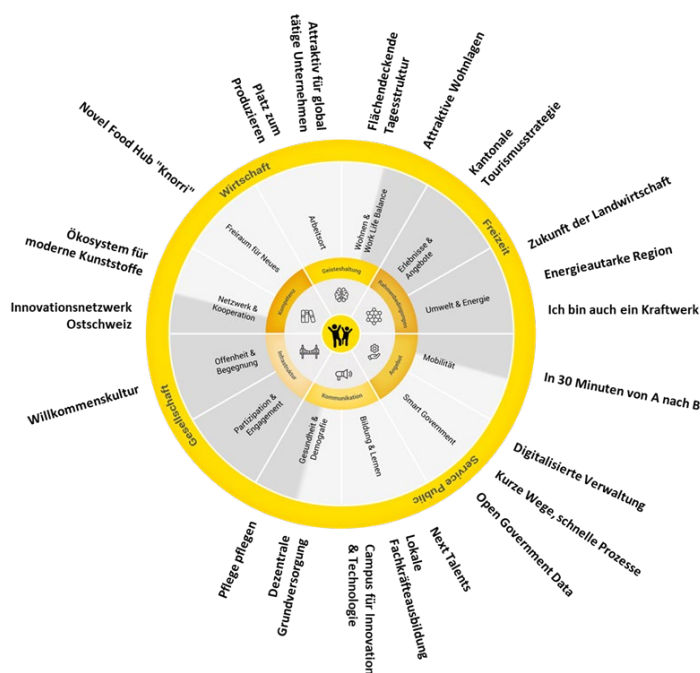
Novel Food Hub "Knorri"

Platz zum Produzieren

Attraktiv für global tätige Unternehmen

Flächendeckende Tagesstruktur

Attraktive Wohnlagen

Kantonale Tourismusstrategie

Zukunft der Landwirtschaft

Energieautarke Region

Ich bin auch ein Kraftwerk

In 30 Minuten von A nach B

Digitalisierte Verwaltung

Kurze Wege, schnelle Prozesse

Open Government Data

Next Talents

Lokale Fachkräfteausbildung

Campus für Innovation & Technologie

Dezentrale Grundversorgung

Pflege pflegen

Willkommenskultur

Innovationsnetzwerk Ostschweiz

Ökosystem für moderne Kunststoffe

Wirtschaft

Freizeit

Service Public

Gesellschaft

Freiraum für Neues

Arbeitsort

Wohnen & Work Life Balance

Erlebnisse & Angebote

Umwelt & Energie

Mobilität

Smart Government

Bildung & Lernen

Gesundheit & Demografie

Partizipation & Engagement

Offenheit & Begegnung

Netzwerk & Kooperation

Geisteshaltung

Rahmenbedingungen

Angebot

Kommunikation

Kompetenz

Infrastruktur